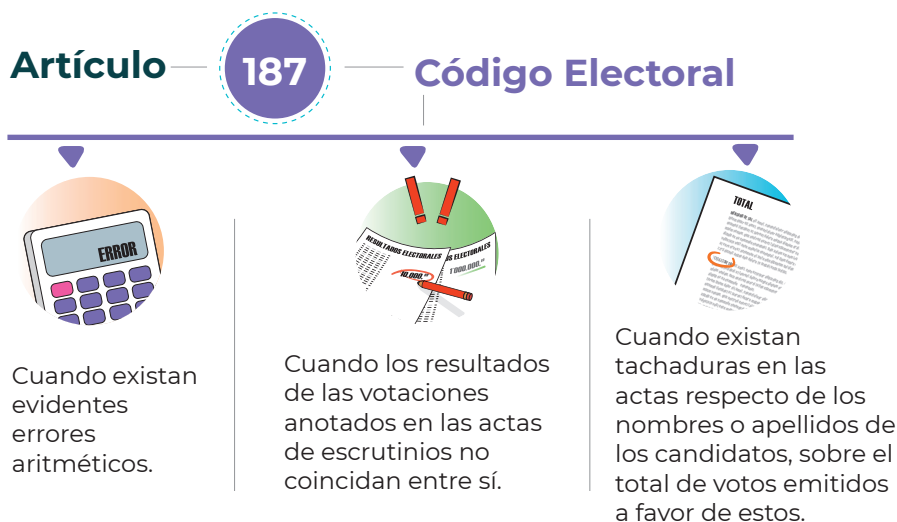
Artículo 187 Código Electoral

ERROR

Cuando existan evidentes errores aritméticos.

RESULTADOS ELECTORALES

RESULTADOS ELECTORALES

10.000

1.000.000

Cuando los resultados de las votaciones anotados en las actas de escrutinios no coincidan entre sí.

TOTAL

Cuando existan tachaduras en las actas respecto de los nombres o apellidos de los candidatos, sobre el total de votos emitidos a favor de estos.